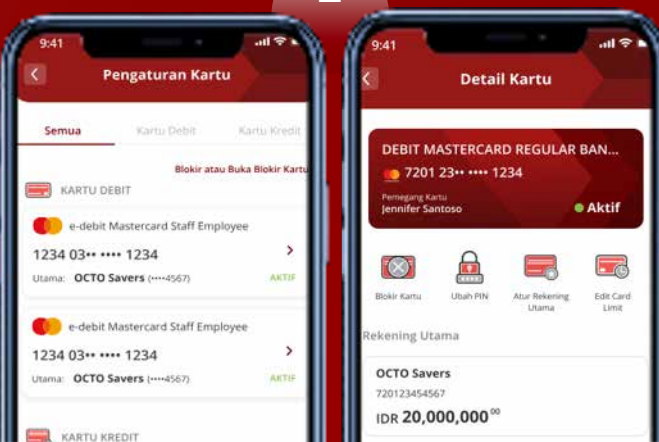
9:41

Pengaturan Kartu

Semua
Kartu Debit
Kartu Kredit

Blokir atau Buka Blokir Kartu

KARTU DEBIT

e-debit Mastercard Staff Employee
1234 03•• •••• 1234
Utama: OCTO Savers (••••4567)
AKTIF

e-debit Mastercard Staff Employee
1234 03•• •••• 1234
Utama: OCTO Savers (••••4567)
AKTIF

KARTU KREDIT

9:41

Detail Kartu

DEBIT MASTERCARD REGULAR BAN...
7201 23•• •••• 1234
Pemegang Kartu
Jennifer Santoso
Aktif

Blokir Kartu
Ubah PIN
Atur Rekening Utama
Edit Card Limit

Rekening Utama

OCTO Savers
720123454567
IDR 20,000,000$^{00}$